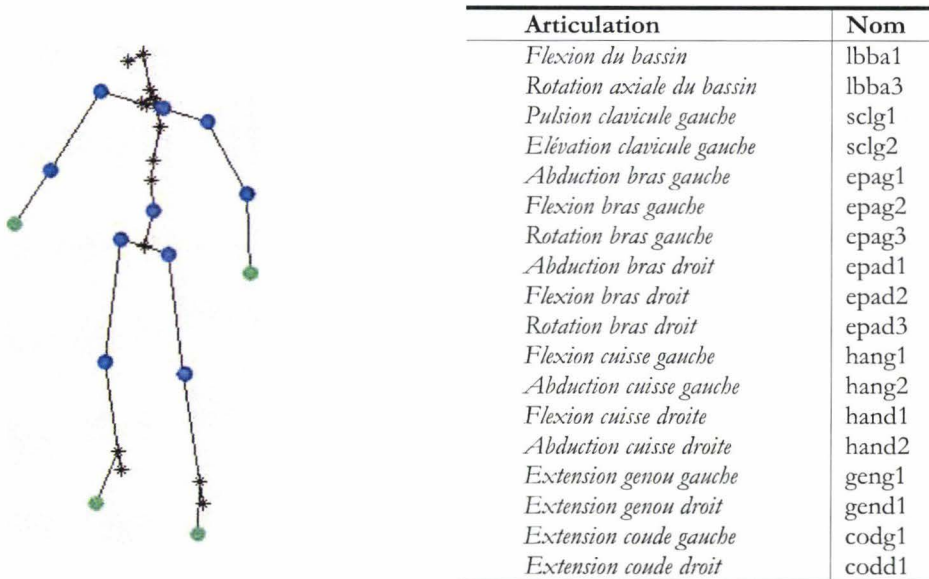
| Articulation | Nom |
|---|---|
| *Flexion du bassin* | lbba1 |
| *Rotation axiale du bassin* | lbba3 |
| *Pulsion clavicule gauche* | sclg1 |
| *Elévation clavicule gauche* | sclg2 |
| *Abduction bras gauche* | epag1 |
| *Flexion bras gauche* | epag2 |
| *Rotation bras gauche* | epag3 |
| *Abduction bras droit* | epad1 |
| *Flexion bras droit* | epad2 |
| *Rotation bras droit* | epad3 |
| *Flexion cuisse gauche* | hang1 |
| *Abduction cuisse gauche* | hang2 |
| *Flexion cuisse droite* | hand1 |
| *Abduction cuisse droite* | hand2 |
| *Extension genou gauche* | geng1 |
| *Extension genou droit* | gend1 |
| *Extension coude gauche* | codg1 |
| *Extension coude droit* | codd1 |